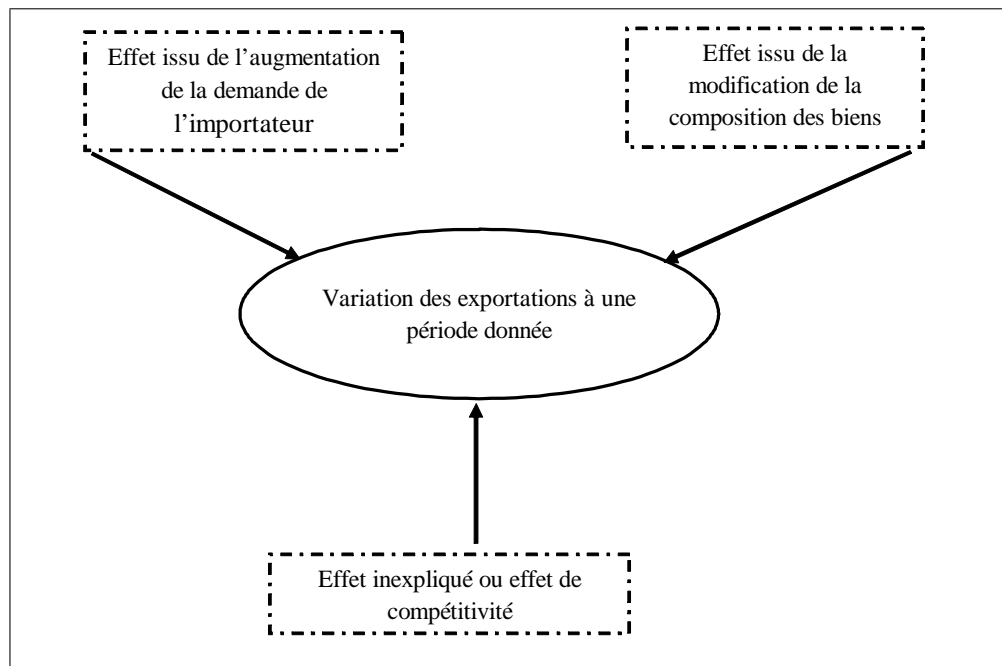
Effet issu de l’augmentation de la demande de l’importateur

Effet issu de la modification de la composition des biens

Variation des exportations à une période donnée

Effet inexpliqué ou effet de compétitivité